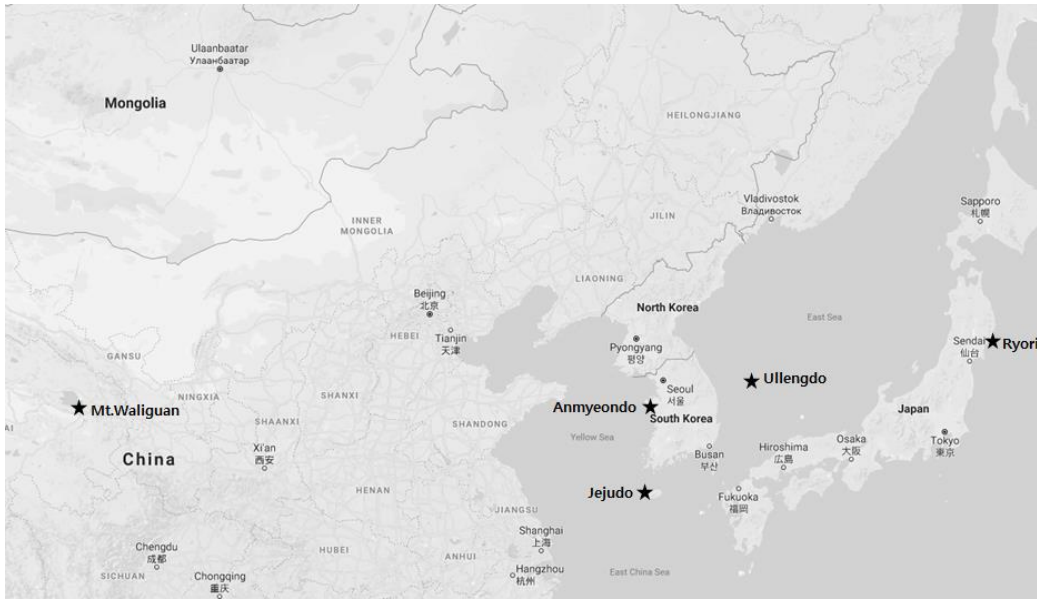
Ulaanbaatar
Улаанбаатар
Mongolia
HEILONGJIANG
Vladivostok
Владивосток
Sapporo
札幌
JILIN
INNER MONGOLIA
LIAONING
Beijing
北京
North Korea
East Sea
HEBEI
Tianjin
天津
Pyongyang
평양
Sendai
仙台
★ Ryori
GANSU
★ Ullengdo
NINGXIA
SHANXI
Seoul
서울
★ Mt.Waliguan
SHAANXI
Anmyeondo ★
South Korea
Japan
SHANDONG
Yellow Sea
Hiroshima
広島
Osaka
大阪
Tokyo
東京
China
Xi'an
西安
Busan
부산
HENAN
Jejudo ★
Fukuoka
福岡
JIANGSU
Shanghai
上海
Chengdu
成都
HUBEI
ANHUI
SICHUAN
Chongqing
重庆
Hangzhou
杭州
East China Sea